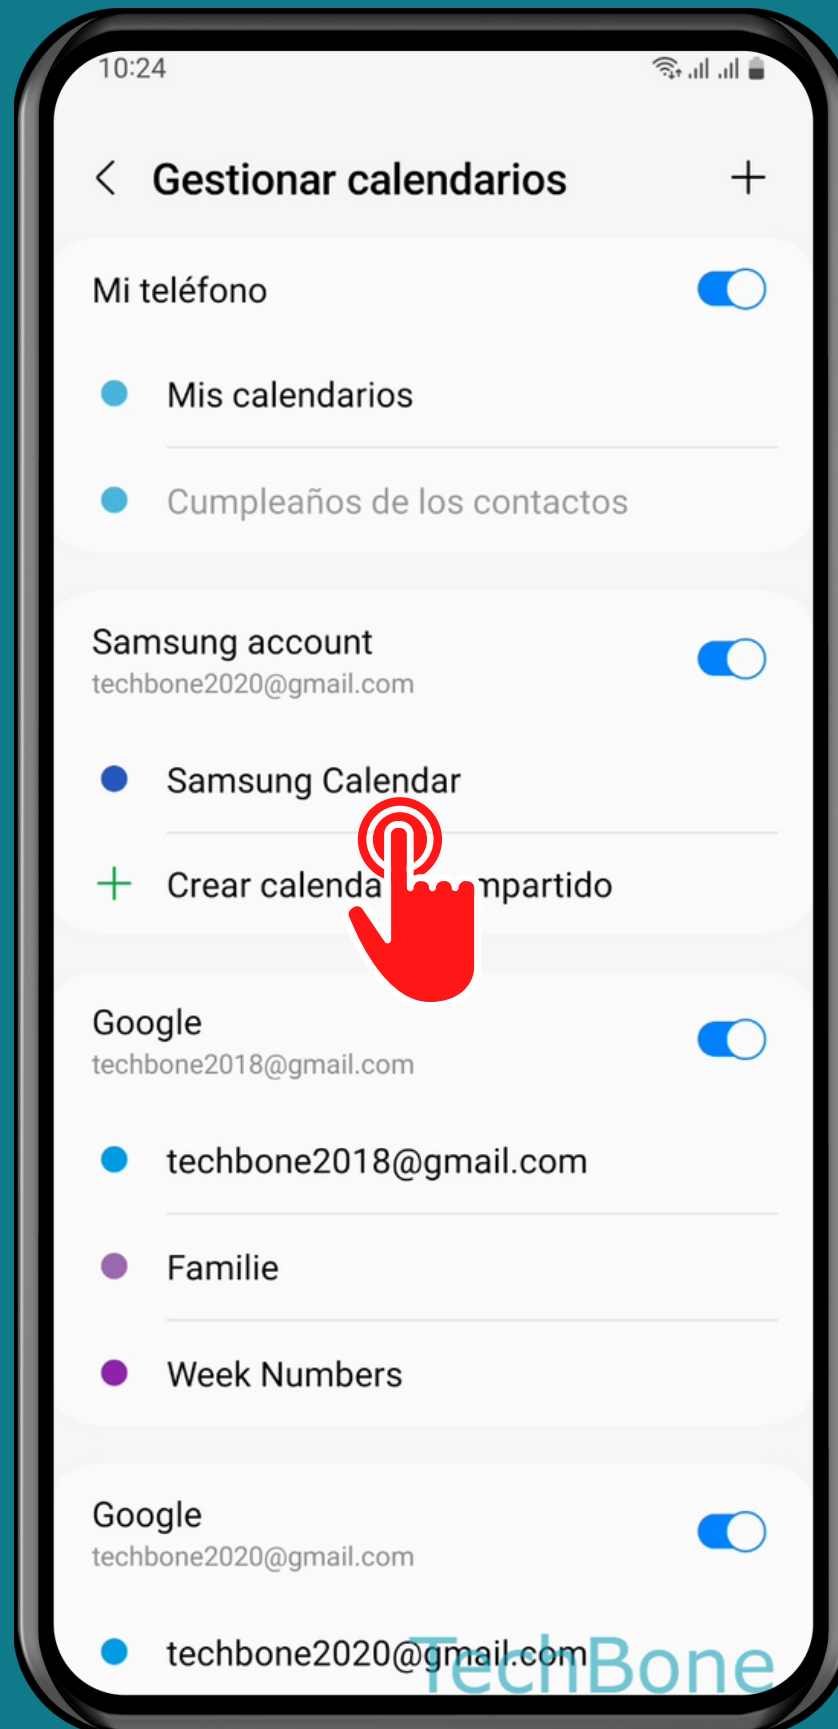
10:24

Gestionar calendarios

Mi teléfono

Mis calendarios

Cumpleaños de los contactos

Samsung account
techbone2020@gmail.com

Samsung Calendar

Crear calenda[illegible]mpartido

Google
techbone2018@gmail.com

techbone2018@gmail.com

Familie

Week Numbers

Google
techbone2020@gmail.com

techbone2020@gmail.com

TechBone